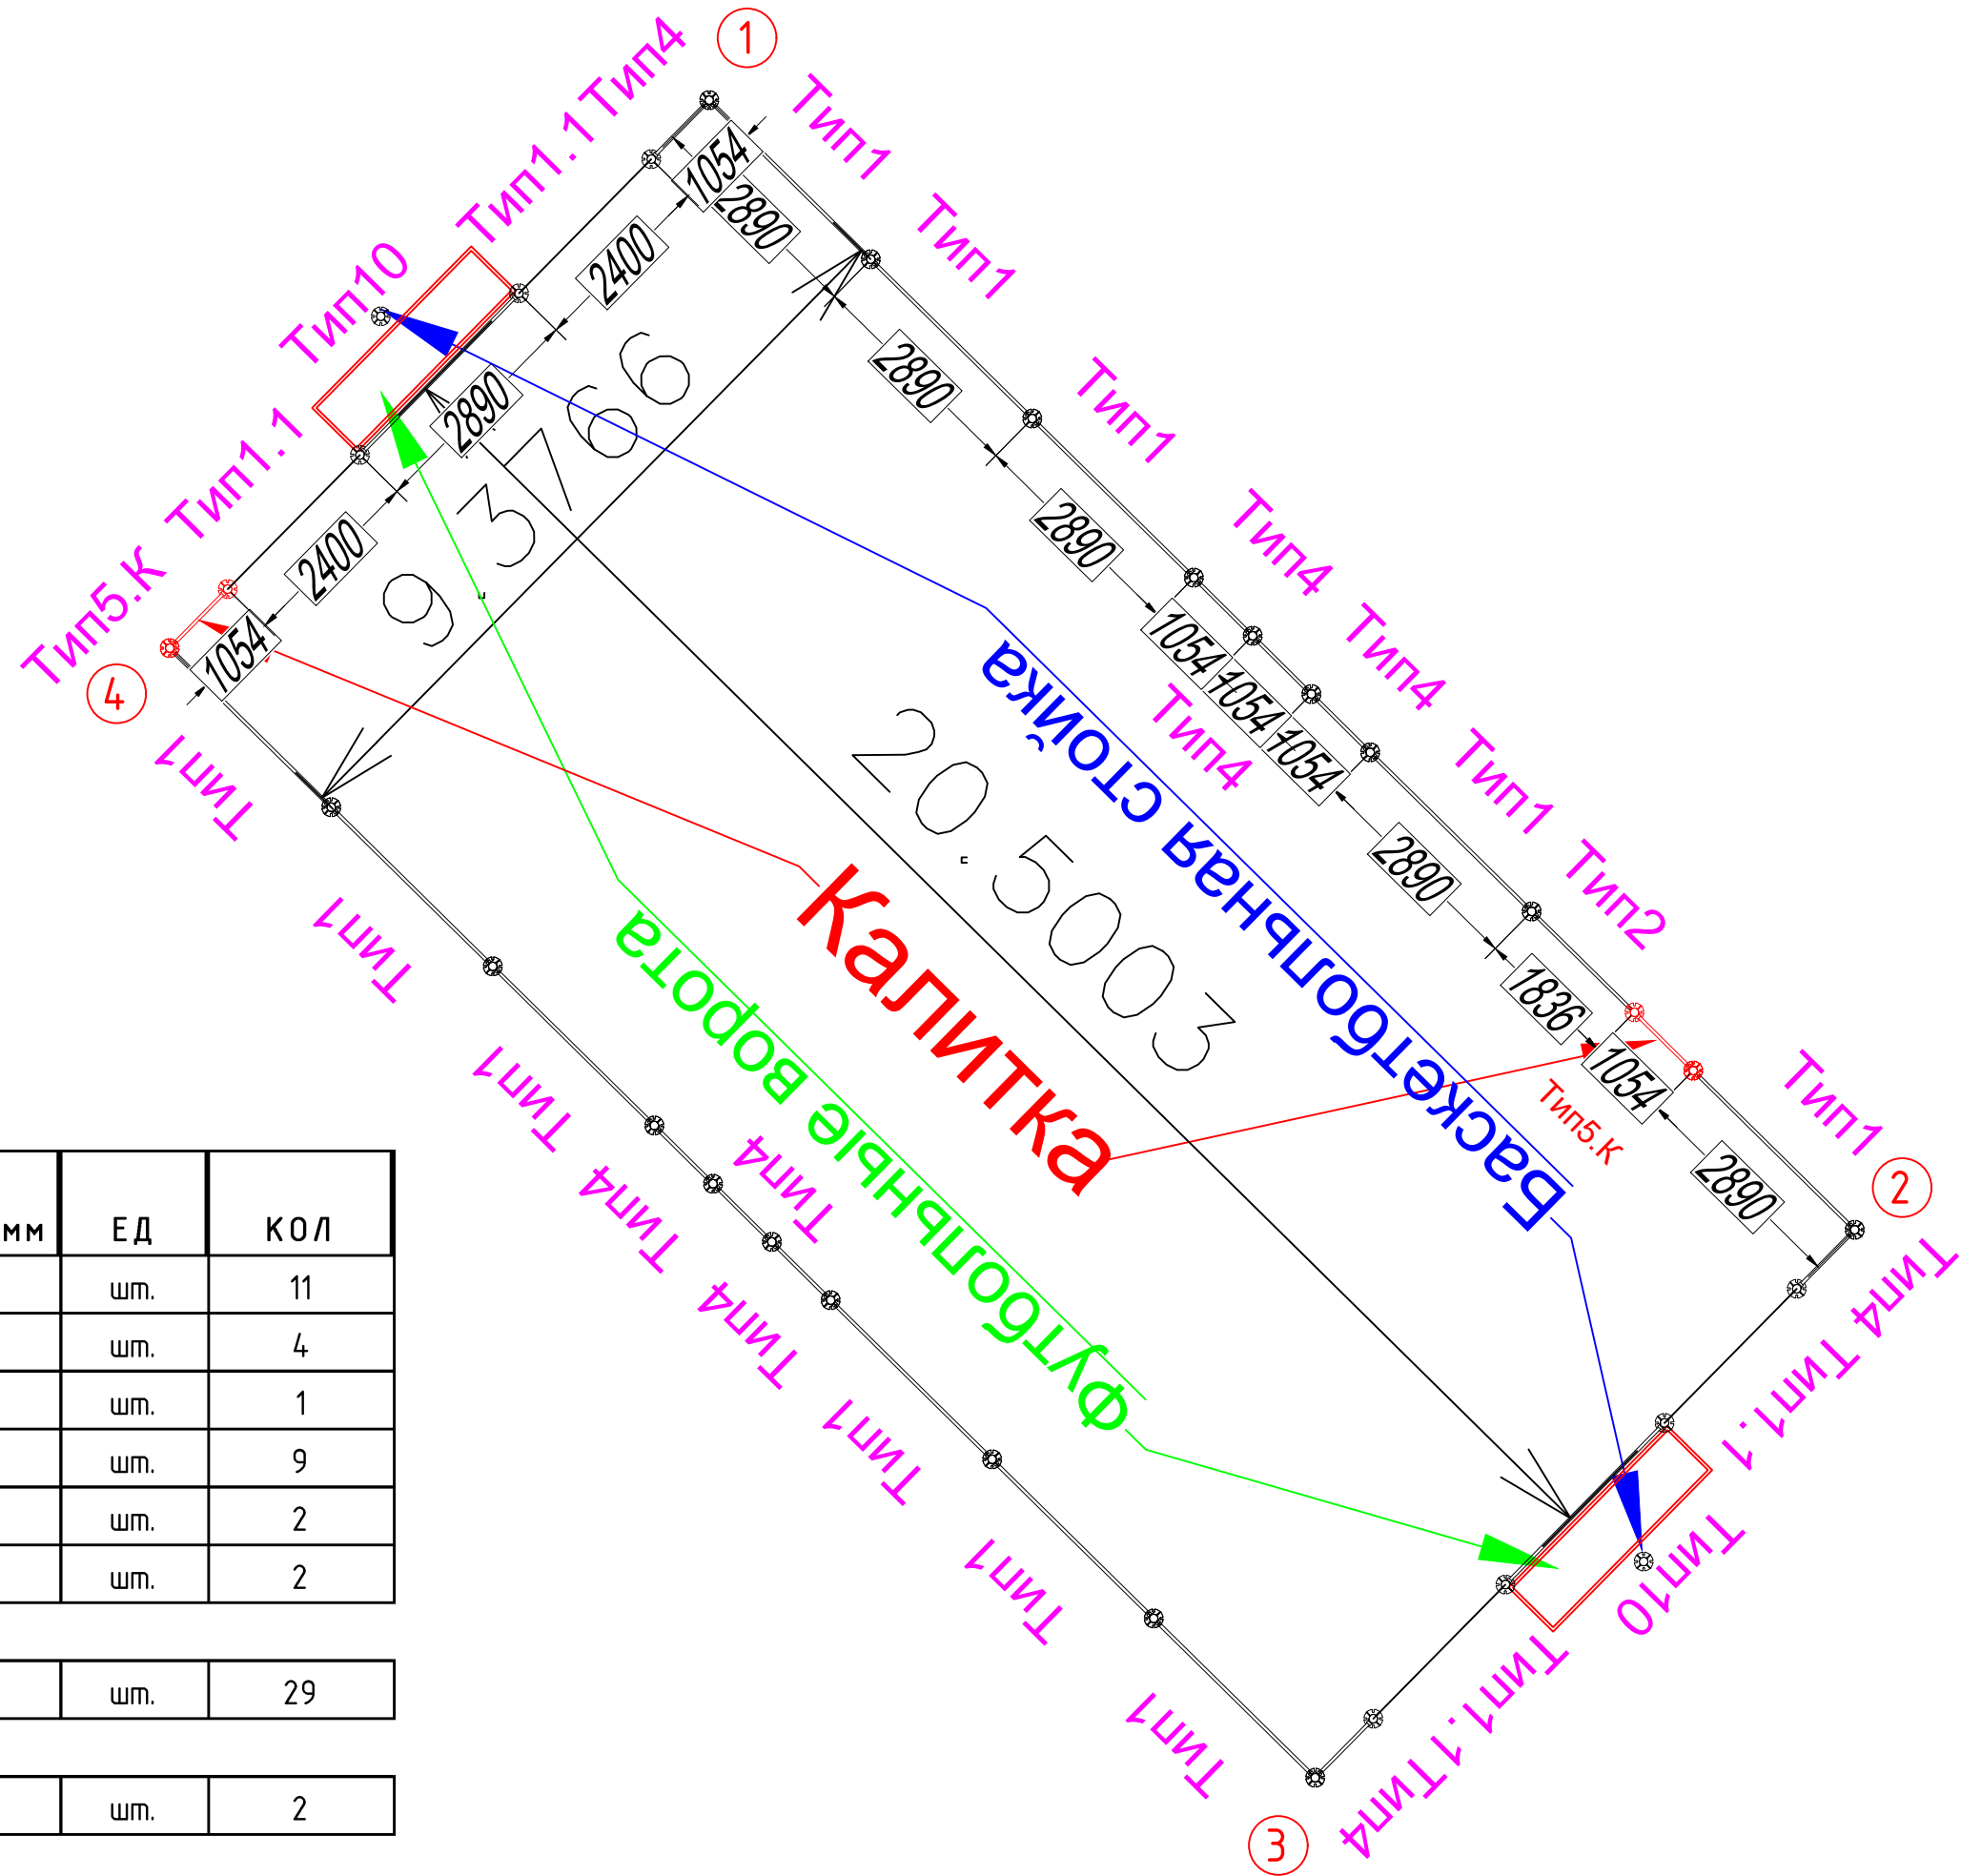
1
Тип1.1 Тип4
Тип10
Тип1.1
Тип5.К
4
Тип1
Тип1
Тип1
Тип4
Тип4
Тип1
Тип2
Тип1
2
Тип4
Тип1
Тип4 Тип1.1
Тип10
Тип1.1 Тип4
3
Тип1
Тип1
Тип1
Тип1
Тип4
Тип4
Тип4
Тип1
Тип1
Тип1
1054
2890
2400
2890
2890
2890
2400
1054
1054
1054
1054
2890
1836
1054
2890
Тип5.К
93766
20.5003
Баскетбольная стойка
Калитка
Футбольные ворота

| мм | ЕД | КОЛ |
|---|---|---|
| | шт. | 11 |
| | шт. | 4 |
| | шт. | 1 |
| | шт. | 9 |
| | шт. | 2 |
| | шт. | 2 |

| | шт. | 29 |
|---|---|---|

| | шт. | 2 |
|---|---|---|